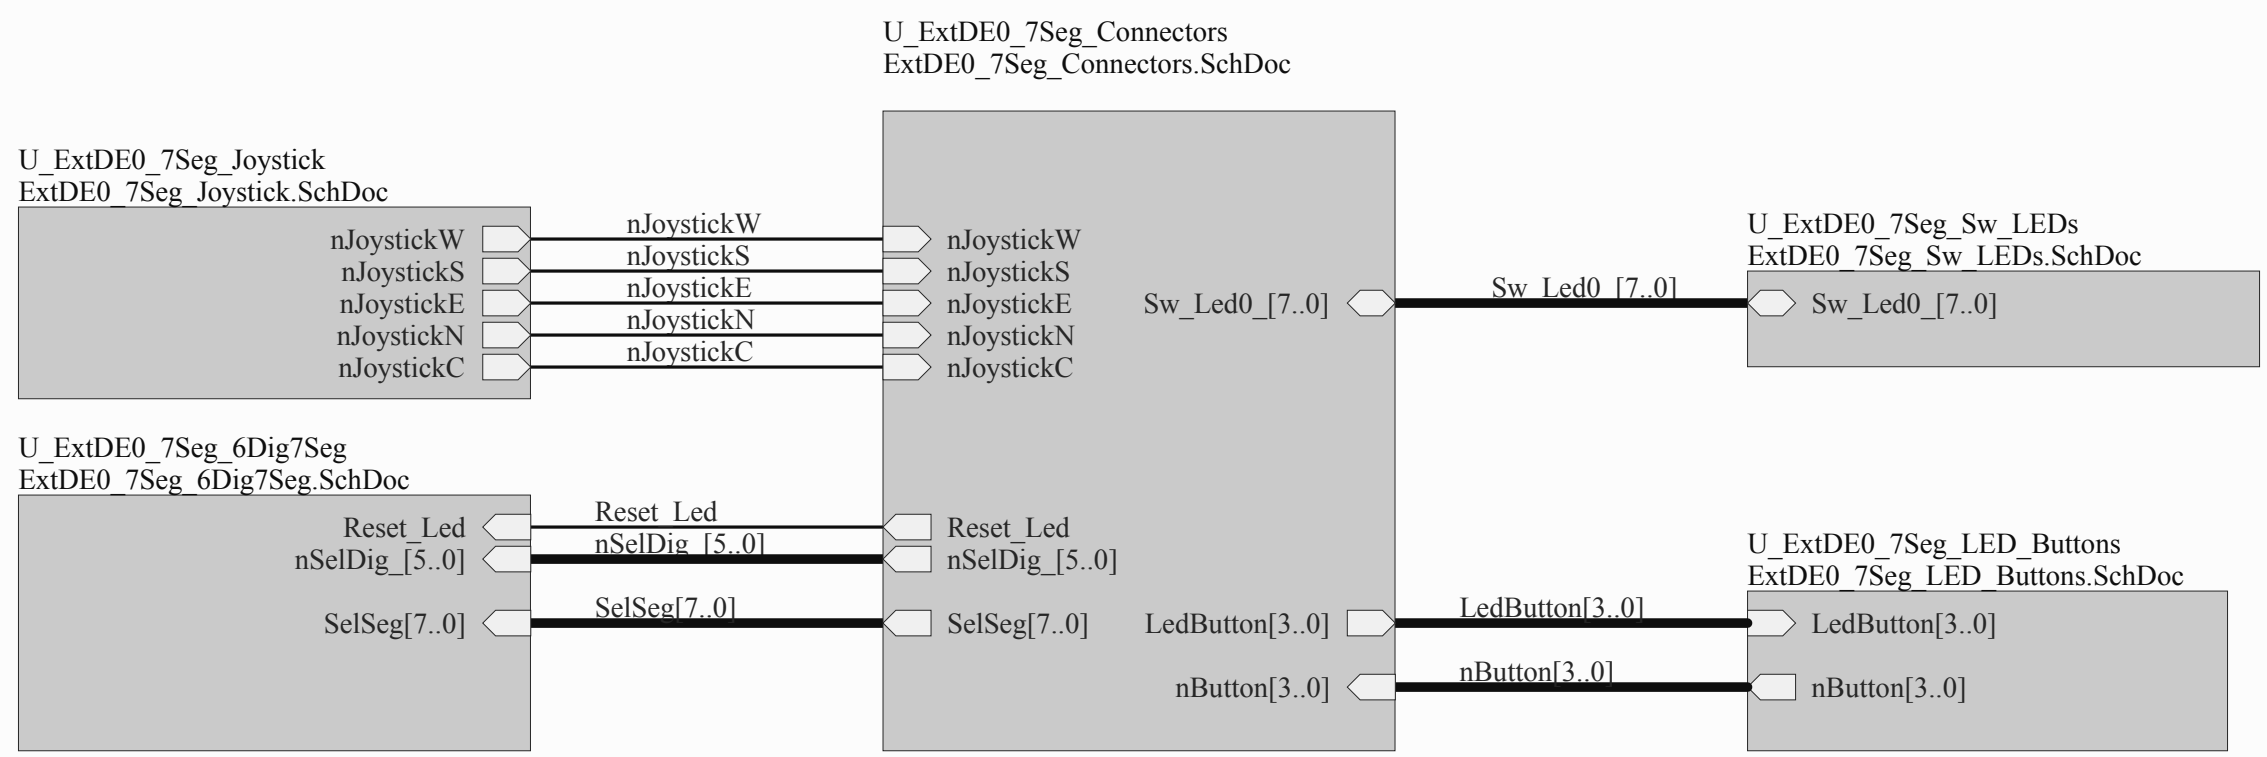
U_ExtDE0_7Seg_Connectors
ExtDE0_7Seg_Connectors.SchDoc

U_ExtDE0_7Seg_Joystick
ExtDE0_7Seg_Joystick.SchDoc

nJoystickW
nJoystickS
nJoystickE
nJoystickN
nJoystickC

nJoystickW
nJoystickS
nJoystickE
nJoystickN
nJoystickC

nJoystickW
nJoystickS
nJoystickE
nJoystickN
nJoystickC

Sw_Led0_[7..0]

Sw_Led0_[7..0]

U_ExtDE0_7Seg_Sw_LEDs
ExtDE0_7Seg_Sw_LEDs.SchDoc

Sw_Led0_[7..0]

U_ExtDE0_7Seg_6Dig7Seg
ExtDE0_7Seg_6Dig7Seg.SchDoc

Reset_Led
nSelDig_[5..0]
SelSeg[7..0]

Reset_Led
nSelDig_[5..0]
SelSeg[7..0]

Reset_Led
nSelDig_[5..0]
SelSeg[7..0]

LedButton[3..0]
nButton[3..0]

LedButton[3..0]
nButton[3..0]

U_ExtDE0_7Seg_LED_Buttons
ExtDE0_7Seg_LED_Buttons.SchDoc

LedButton[3..0]
nButton[3..0]